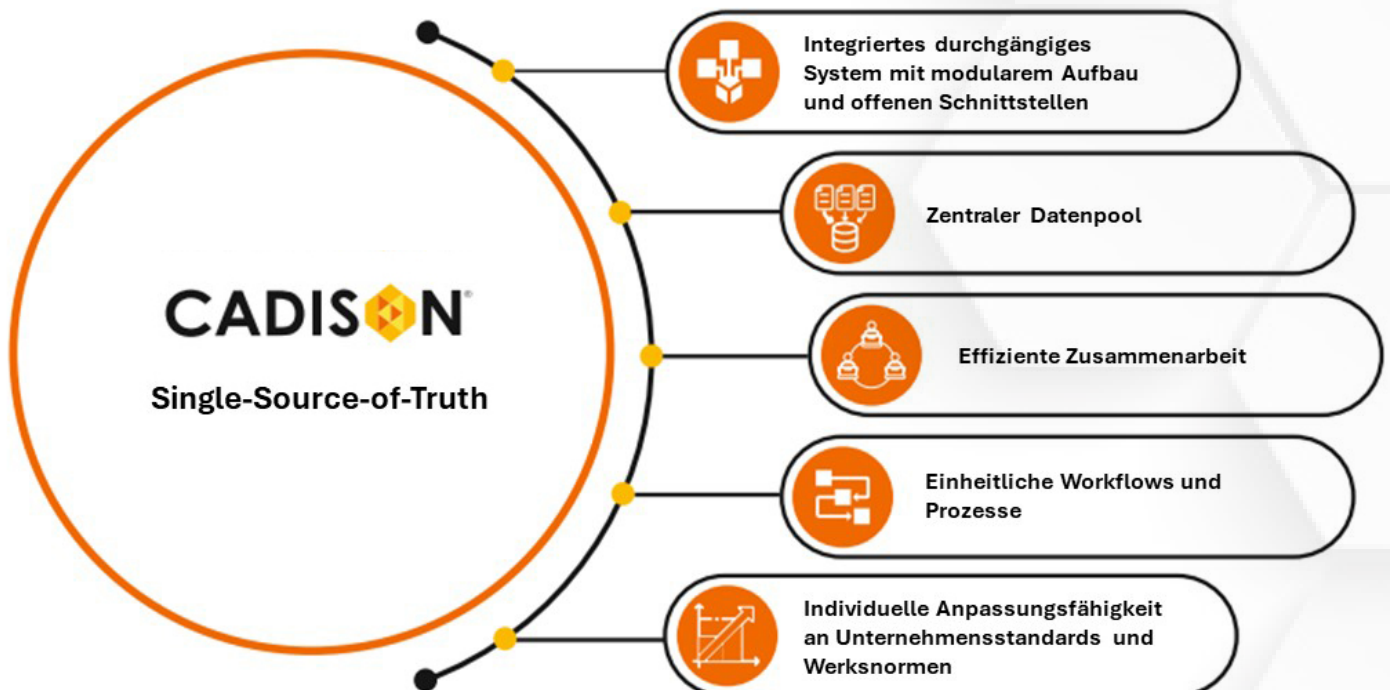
CADISON®

Single-Source-of-Truth

Integriertes durchgängiges System mit modularem Aufbau und offenen Schnittstellen

Zentraler Datenpool

Effiziente Zusammenarbeit

Einheitliche Workflows und Prozesse

Individuelle Anpassungsfähigkeit an Unternehmensstandards und Werksnormen